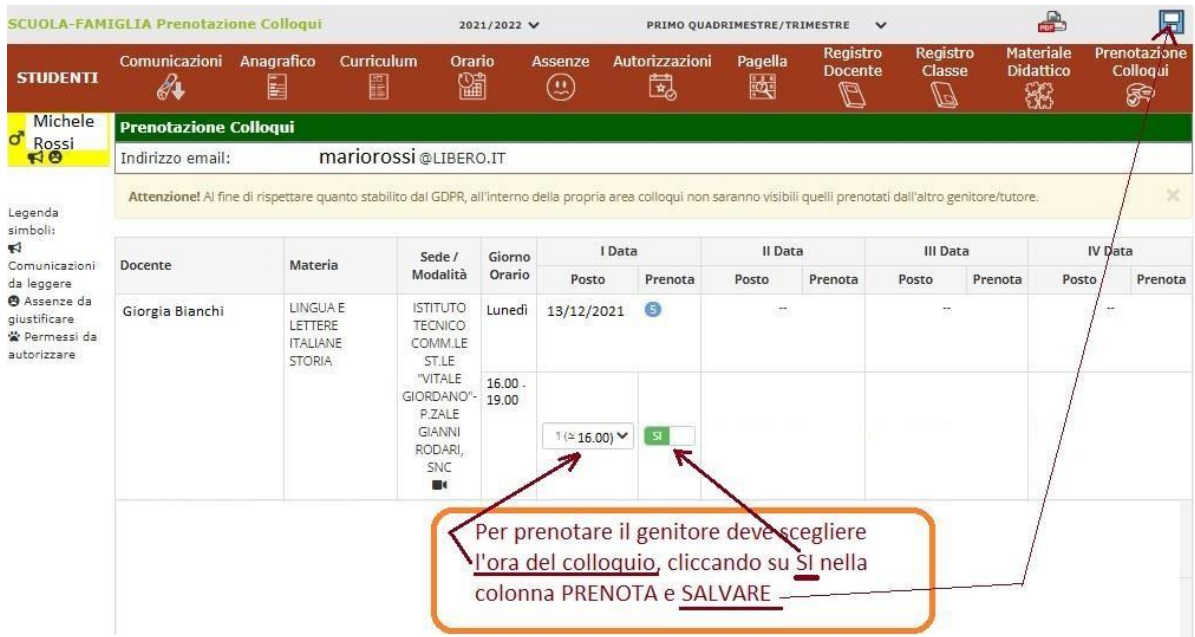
SCUOLA-FAMIGLIA Prenotazione Colloqui 2021/2022 PRIMO QUADRIMESTRE/TRIMESTRE

STUDENTI Comunicazioni Anagrafico Curriculum Orario Assenze Autorizzazioni Pagella Registro Docente Registro Classe Materiale Didattico Prenotazione Colloqui

Michele Rossi

Prenotazione Colloqui

Indirizzo email: mariorossi@LIBERO.IT

Attenzione! Al fine di rispettare quanto stabilito dal GDPR, all'interno della propria area colloqui non saranno visibili quelli prenotati dall'altro genitore/tutore.

Legenda simboli:
Comunicazioni da leggere
Assenze da giustificare
Permessi da autorizzare

| Docente | Materia | Sede / Modalità | Giorno Orario | I Data Posto | I Data Prenota | II Data Posto | II Data Prenota | III Data Posto | III Data Prenota | IV Data Posto | IV Data Prenota |
|---|---|---|---|---|---|---|---|---|---|---|---|
| Giorgia Bianchi | LINGUA E LETTERE ITALIANE STORIA | ISTITUTO TECNICO COMM.LE ST.LE "VITALE GIORDANO"- P.ZALE GIANNI RODARI, SNC | Lunedì 16.00 - 19.00 | 13/12/2021 1 (≃ 16.00) | 5 SI | -- | | -- | | -- | |

Per prenotare il genitore deve scegliere l'ora del colloquio, cliccando su SI nella colonna PRENOTA e SALVARE